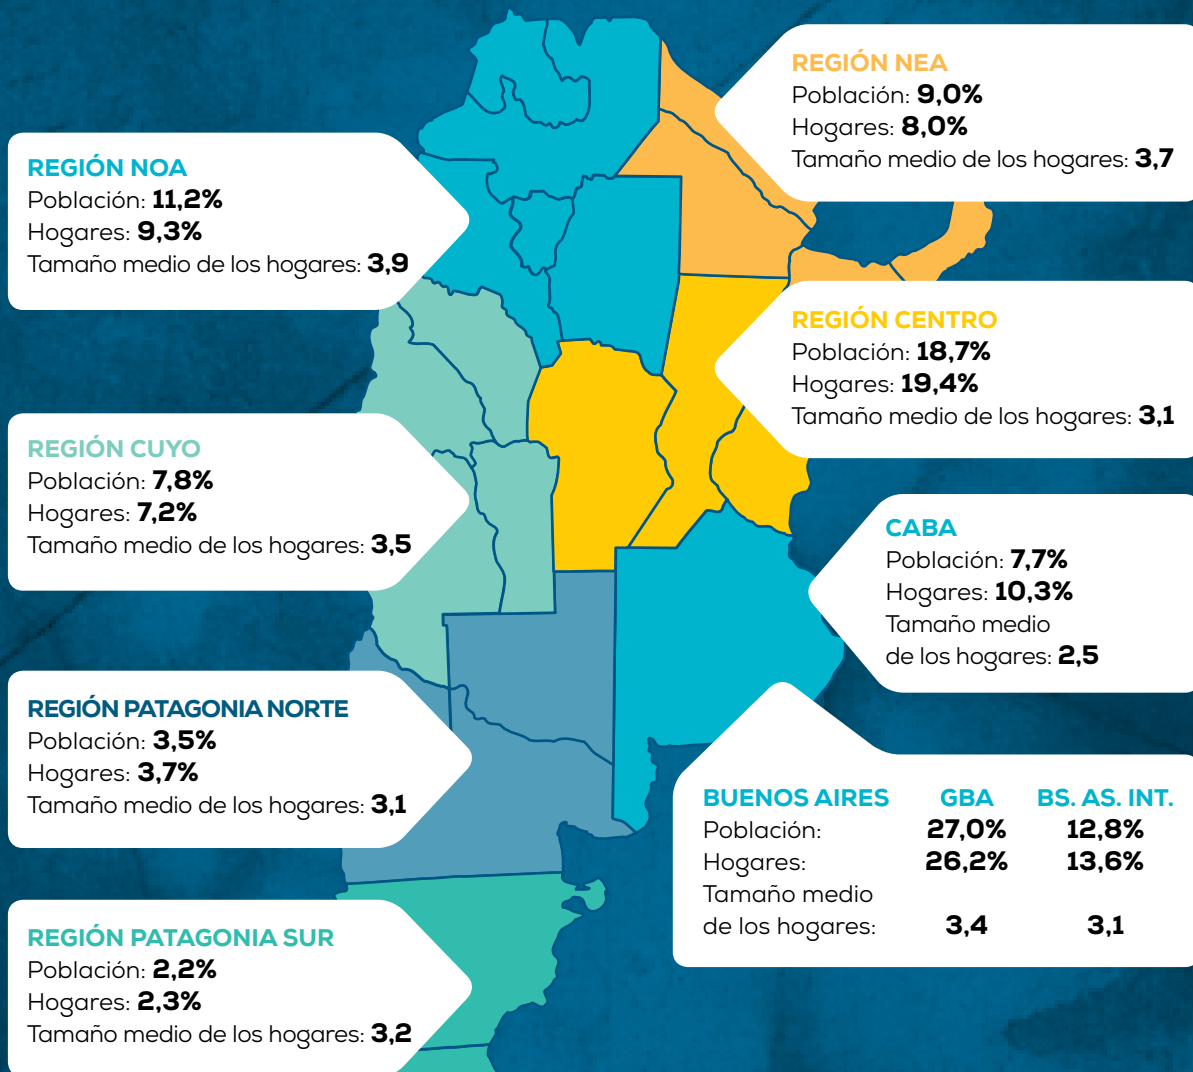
REGIÓN NOA
Población: 11,2%
Hogares: 9,3%
Tamaño medio de los hogares: 3,9

REGIÓN NEA
Población: 9,0%
Hogares: 8,0%
Tamaño medio de los hogares: 3,7

REGIÓN CENTRO
Población: 18,7%
Hogares: 19,4%
Tamaño medio de los hogares: 3,1

REGIÓN CUYO
Población: 7,8%
Hogares: 7,2%
Tamaño medio de los hogares: 3,5

CABA
Población: 7,7%
Hogares: 10,3%
Tamaño medio de los hogares: 2,5

REGIÓN PATAGONIA NORTE
Población: 3,5%
Hogares: 3,7%
Tamaño medio de los hogares: 3,1

| BUENOS AIRES | GBA | BS. AS. INT. |
|---|---|---|
| Población: | 27,0% | 12,8% |
| Hogares: | 26,2% | 13,6% |
| Tamaño medio de los hogares: | 3,4 | 3,1 |

REGIÓN PATAGONIA SUR
Población: 2,2%
Hogares: 2,3%
Tamaño medio de los hogares: 3,2